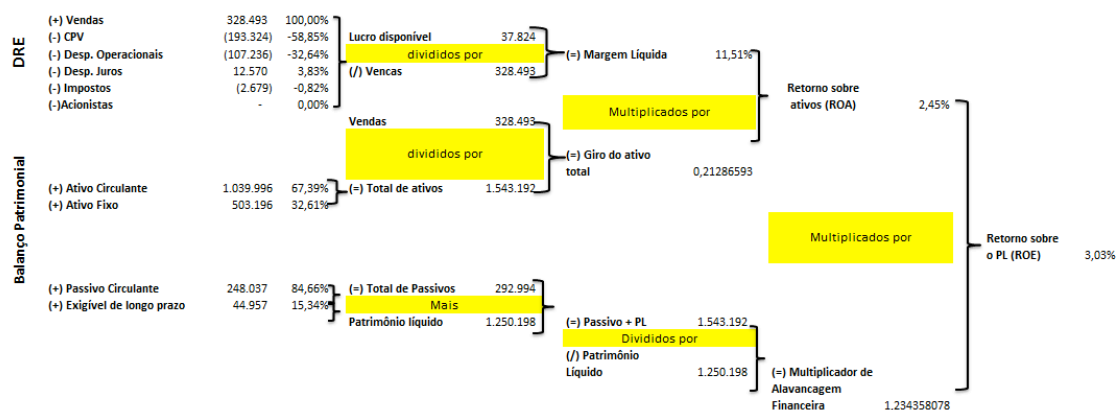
DRE

| | | |
|---|---|---|
| (+) Vendas | 328.493 | 100,00% |
| (-) CPV | (193.324) | -58,85% |
| (-) Desp. Operacionais | (107.236) | -32,64% |
| (-) Desp. Juros | 12.570 | 3,83% |
| (-) Impostos | (2.679) | -0,82% |
| (-)Acionistas | - | 0,00% |

Lucro disponível 37.824
divididos por
(/) Vencas 328.493

(=) Margem Líquida 11,51%

Multiplicados por

Retorno sobre ativos (ROA) 2,45%

Balanço Patrimonial

Vendas 328.493
divididos por
(=) Total de ativos 1.543.192

(=) Giro do ativo total 0,21286593

| | | |
|---|---|---|
| (+) Ativo Circulante | 1.039.996 | 67,39% |
| (+) Ativo Fixo | 503.196 | 32,61% |

Multiplicados por

Retorno sobre o PL (ROE) 3,03%

| | | |
|---|---|---|
| (+) Passivo Circulante | 248.037 | 84,66% |
| (+) Exigível de longo prazo | 44.957 | 15,34% |

(=) Total de Passivos 292.994
Mais
Patrimônio líquido 1.250.198

(=) Passivo + PL 1.543.192
Divididos por
(/) Patrimônio Líquido 1.250.198

(=) Multiplicador de Alavancagem Financeira 1.234358078